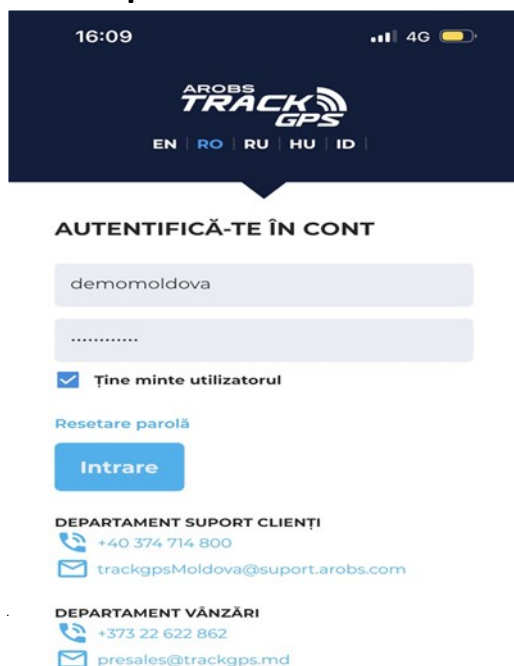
16:09

4G

AROBS TRACK GPS

EN | RO | RU | HU | ID

AUTENTIFICĂ-TE ÎN CONT

demomoldova

............

Ține minte utilizatorul

Resetare parolă

Intrare

DEPARTAMENT SUPORT CLIENȚI

+40 374 714 800

trackgpsMoldova@suport.arobs.com

DEPARTAMENT VÂNZĂRI

+373 22 622 862

presales@trackgps.md